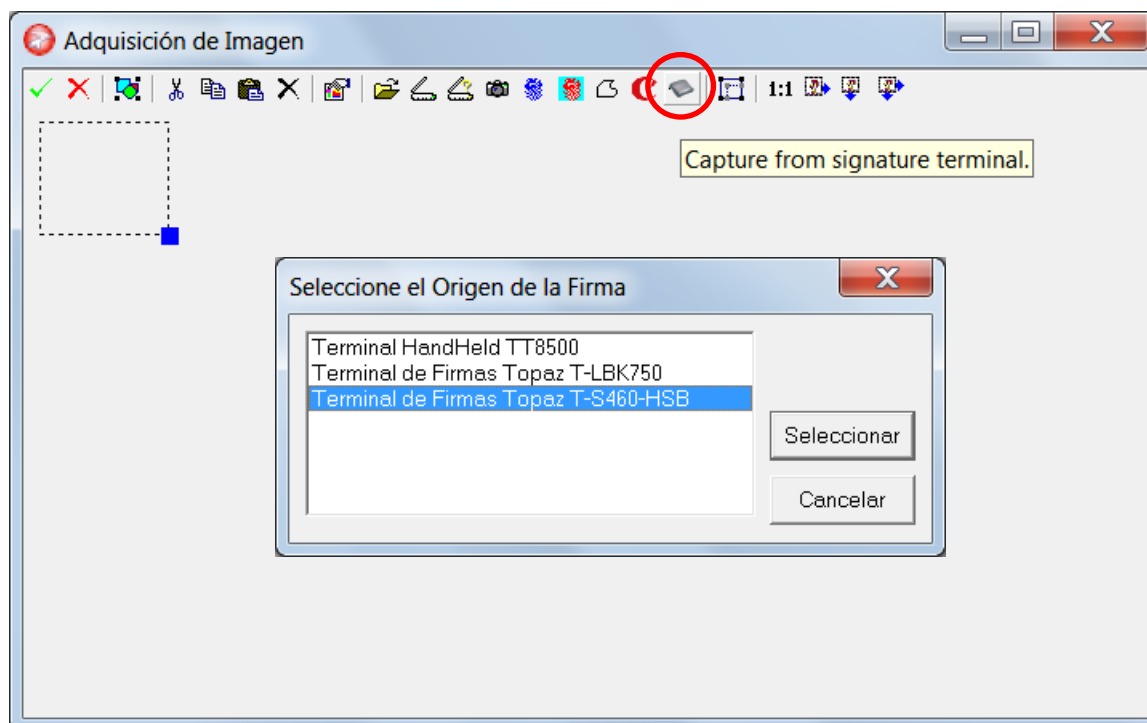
Adquisición de Imagen

1:1

Capture from signature terminal.

Seleccione el Origen de la Firma

Terminal HandHeld TT8500
Terminal de Firmas Topaz T-LBK750
Terminal de Firmas Topaz T-S460-HSB

Seleccionar

Cancelar